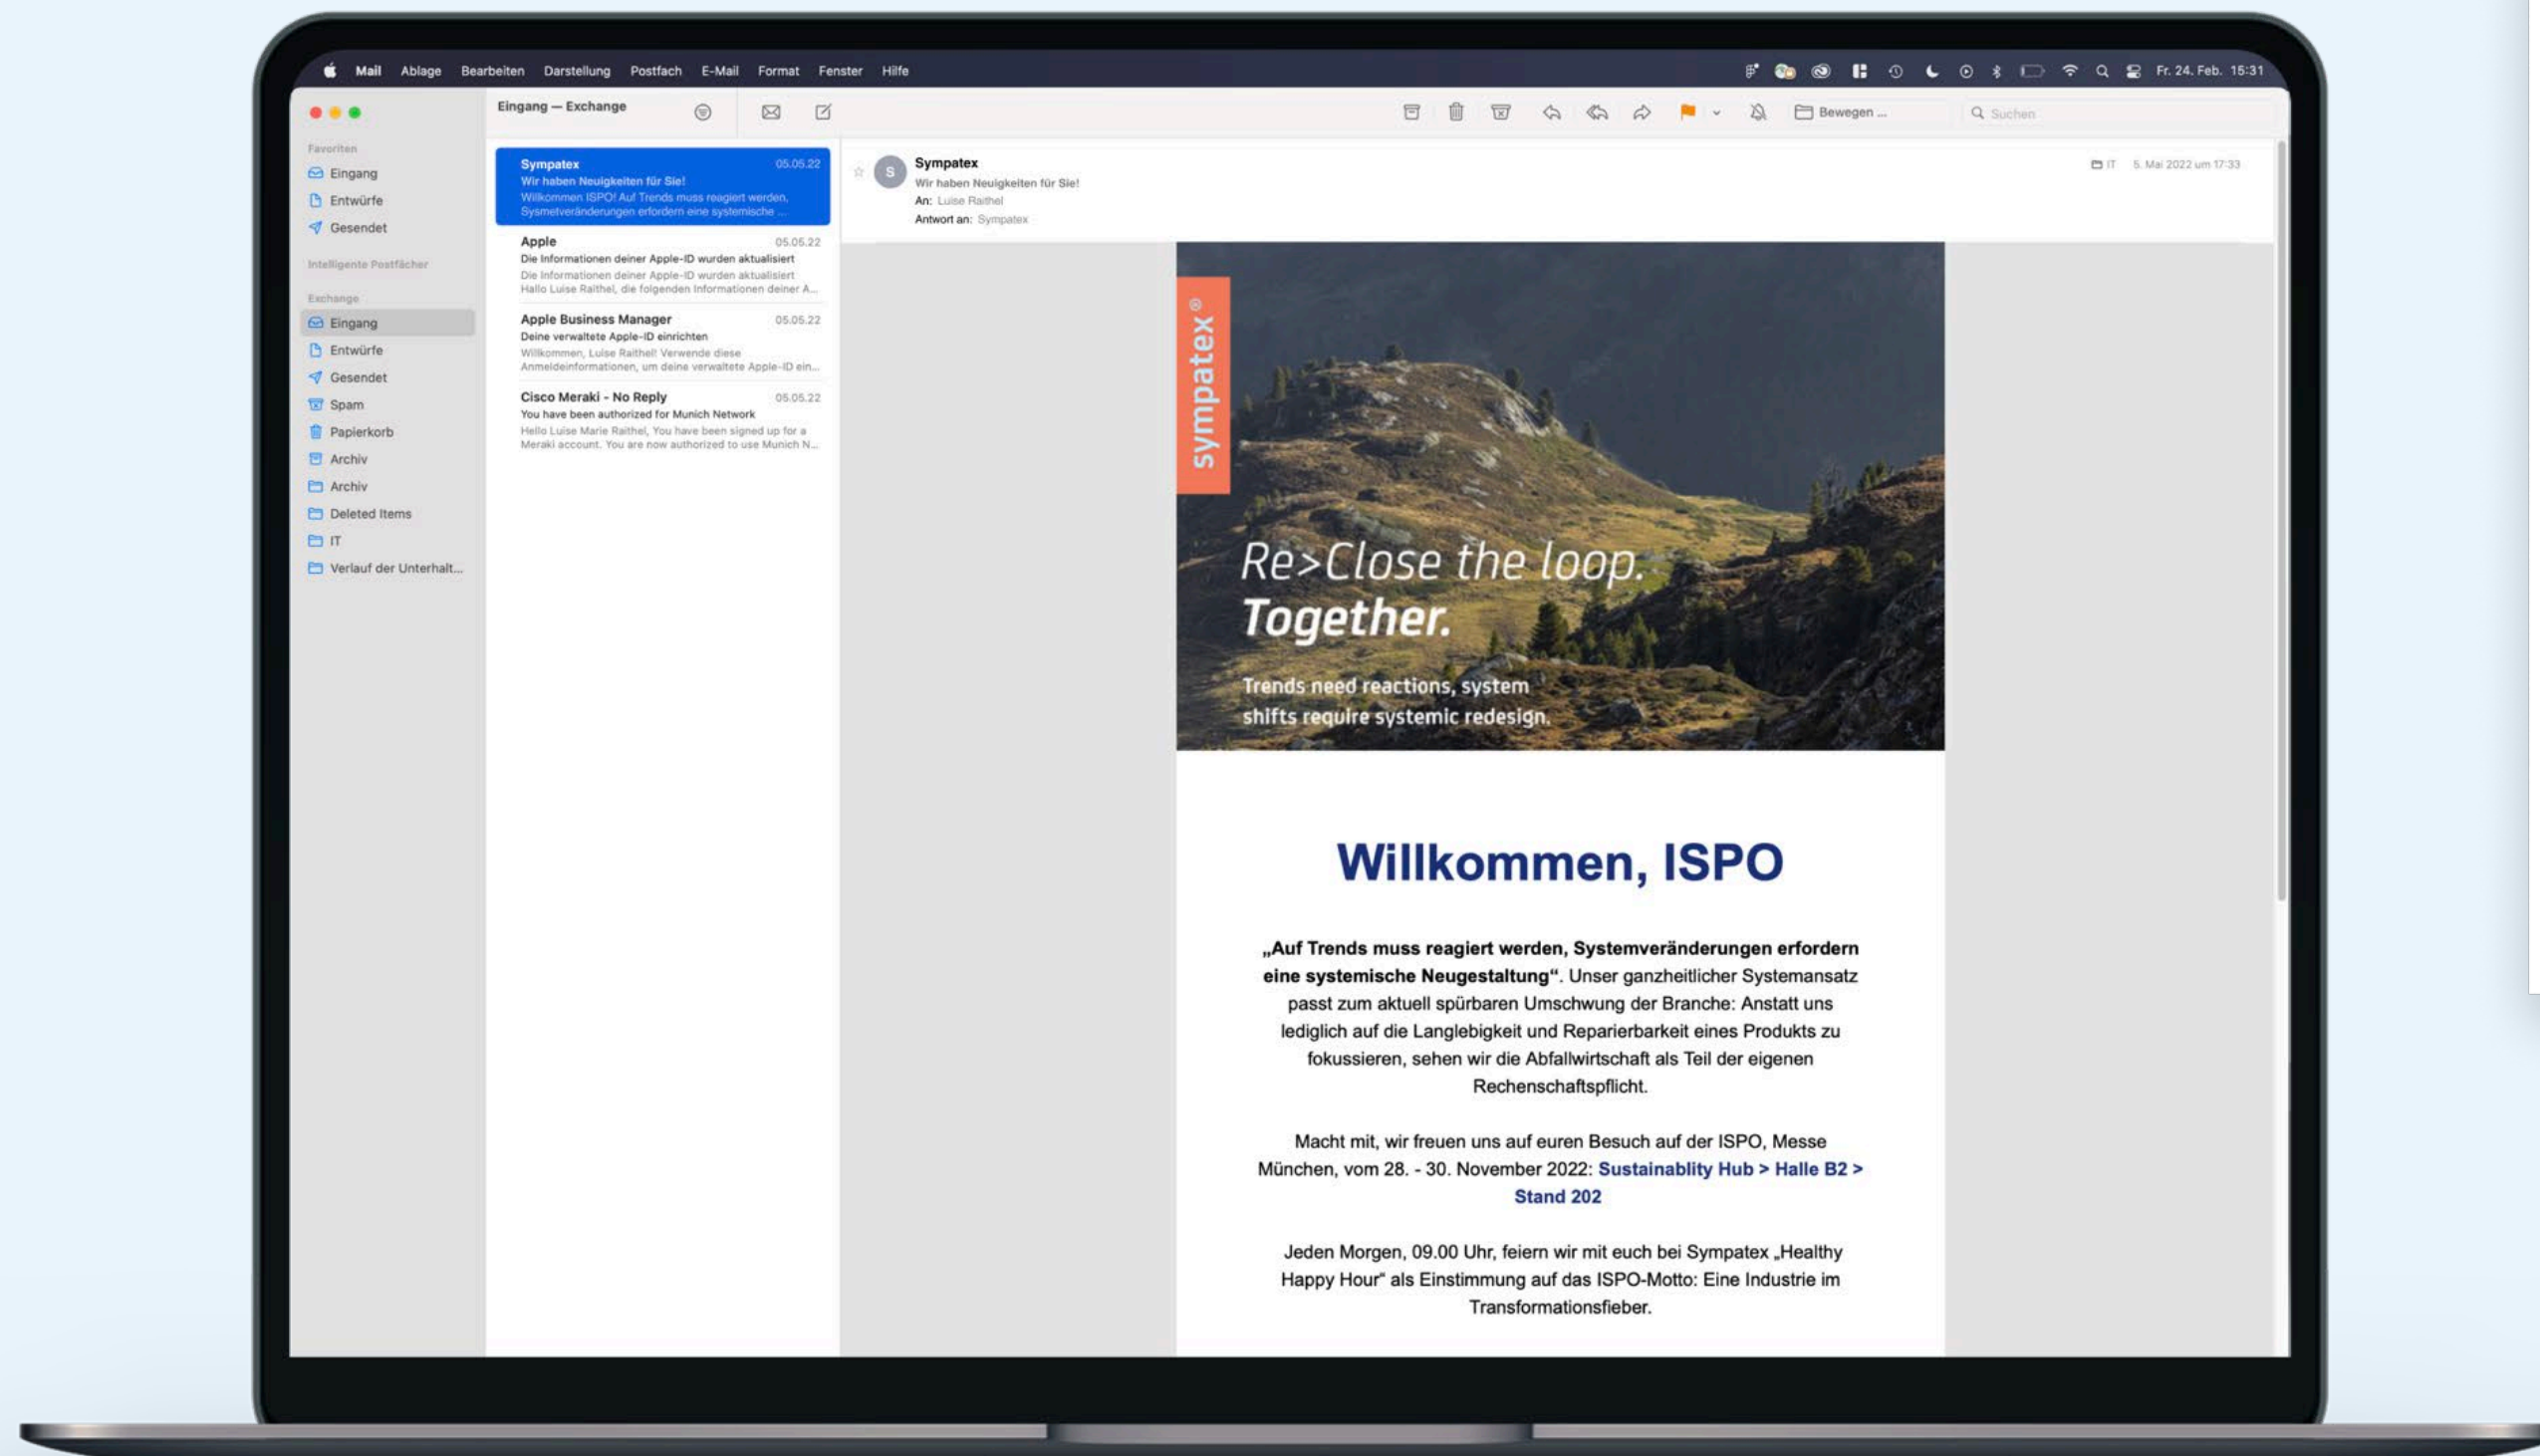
Mail Ablage Bearbeiten Darstellung Postfach E-Mail Format Fenster Hilfe

Fr. 24. Feb. 15:31

Eingang — Exchange

Bewegen ...

Suchen

Favoriten
Eingang
Entwürfe
Gesendet

Intelligente Postfächer

Exchange
Eingang
Entwürfe
Gesendet
Spam
Papierkorb
Archiv
Archiv
Deleted Items
IT
Verlauf der Unterhalt...

Sympatex 05.05.22
Wir haben Neuigkeiten für Sie!
Willkommen ISPO! Auf Trends muss reagiert werden, Sysmetveränderungen erfordern eine systemische ...

Apple 05.05.22
Die Informationen deiner Apple-ID wurden aktualisiert
Die Informationen deiner Apple-ID wurden aktualisiert Hallo Luise Raithel, die folgenden Informationen deiner A...

Apple Business Manager 05.05.22
Deine verwaltete Apple-ID einrichten
Willkommen, Luise Raithel! Verwende diese Anmeldeinformationen, um deine verwaltete Apple-ID ein...

Cisco Meraki - No Reply 05.05.22
You have been authorized for Munich Network
Hello Luise Marie Raithel, You have been signed up for a Meraki account. You are now authorized to use Munich N...

S
Sympatex
Wir haben Neuigkeiten für Sie!
An: Luise Raithel
Antwort an: Sympatex

IT 5. Mai 2022 um 17:33

sympatex®

Re>Close the loop.
Together.

Trends need reactions, system shifts require systemic redesign.

Willkommen, ISPO

„Auf Trends muss reagiert werden, Systemveränderungen erfordern eine systemische Neugestaltung“. Unser ganzheitlicher Systemansatz passt zum aktuell spürbaren Umschwung der Branche: Anstatt uns lediglich auf die Langlebigkeit und Reparierbarkeit eines Produkts zu fokussieren, sehen wir die Abfallwirtschaft als Teil der eigenen Rechenschaftspflicht.

Macht mit, wir freuen uns auf euren Besuch auf der ISPO, Messe München, vom 28. - 30. November 2022: Sustainablity Hub > Halle B2 > Stand 202

Jeden Morgen, 09.00 Uhr, feiern wir mit euch bei Sympatex „Healthy Happy Hour“ als Einstimmung auf das ISPO-Motto: Eine Industrie im Transformationsfieber.